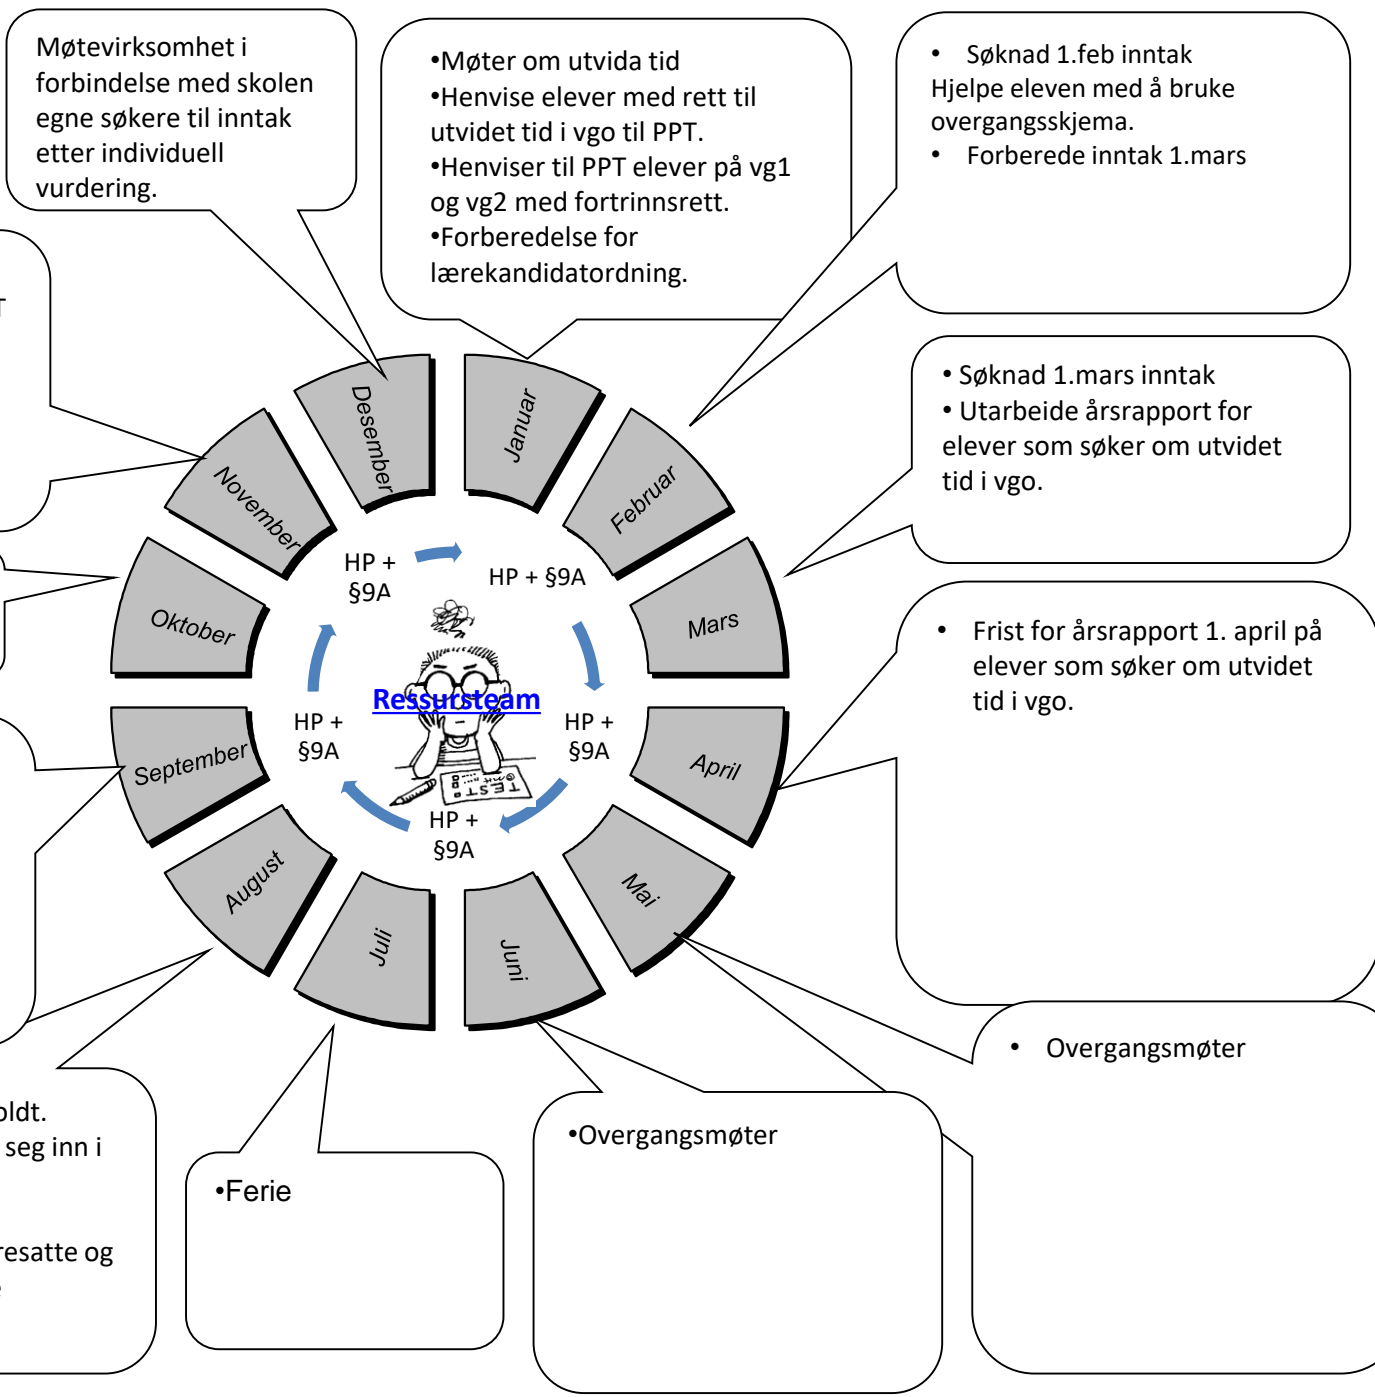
Møtevirksomhet i forbindelse med skolen egne søkere til inntak etter individuell vurdering.

•Møter om utvida tid
•Henvise elever med rett til utvidet tid i vgo til PPT.
•Henviser til PPT elever på vg1 og vg2 med fortrinnsrett.
•Forberedelse for lærekandidatordning.

• Søknad 1.feb inntak
Hjelpe eleven med å bruke overgangsskjema.
• Forberede inntak 1.mars

T

• Søknad 1.mars inntak
• Utarbeide årsrapport for elever som søker om utvidet tid i vgo.

• Frist for årsrapport 1. april på elever som søker om utvidet tid i vgo.

Desember
Januar
November
Februar
Oktober
Mars
September
April
August
Mai
Juli
Juni

HP + §9A
HP + §9A
HP + §9A
HP + §9A
HP + §9A

Ressursteam

TEST

• Overgangsmøter

oldt.
seg inn i

resatte og

•Ferie

•Overgangsmøter